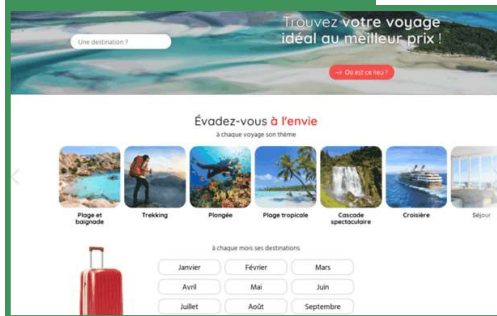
Une destination ?

Trouvez votre voyage idéal au meilleur prix !

→ Où est ce lieu ?

Évadez-vous à l'envie

à chaque voyage son thème

Plage et baignade

Trekking

Plongée

Plage tropicale

Cascade spectaculaire

Croisière

Séjour

à chaque mois ses destinations

| Janvier | Février | Mars |
|---|---|---|
| Avril | Mai | Juin |
| Juillet | Août | Septembre |